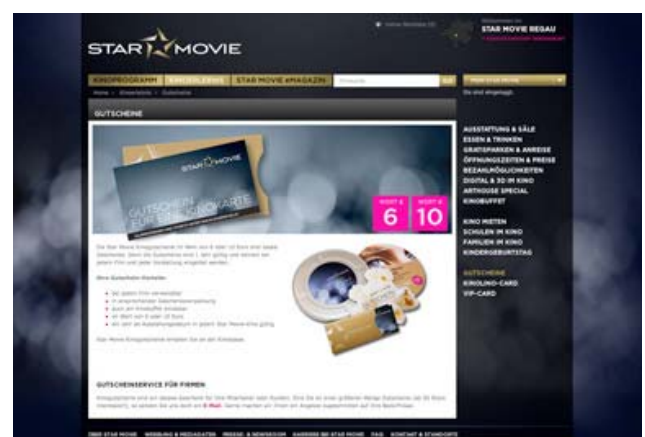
STAR MOVIE

STAR MOVIE REGAU

KINOPROGRAMM | KINOERLEBNIS | STAR MOVIE MAGAZIN

GUTSCHEINE

STAR MOVIE

GUTSCHEIN FÜR EINE KINOKARTE

WERT € 6

WERT € 10

AUSSTATTUNG & SÄLE
ESSEN & TRINKEN
GRATISPARKEN & ANREISE
ÖFFNUNGSZEITEN & PREISE
BEZAHLMÖGLICHKEITEN
DIGITAL & 3D IM KINO
ARTHOUSE SPECIAL
KINOBUFFET

KINO MIETEN
SCHULEN IM KINO
FAMILIEN IM KINO
KINDERGEBURTSTAG

GUTSCHEINE
KINOLINO-CARD
VIP-CARD

GUTSCHEINSERVICE FÜR FIRMEN

ÜBER STAR MOVIE | WERBUNG & MEDIADATEN | PRESSE & NEWSROOM | KARRIERE BEI STAR MOVIE | FAQ | KONTAKT & STANDORTE